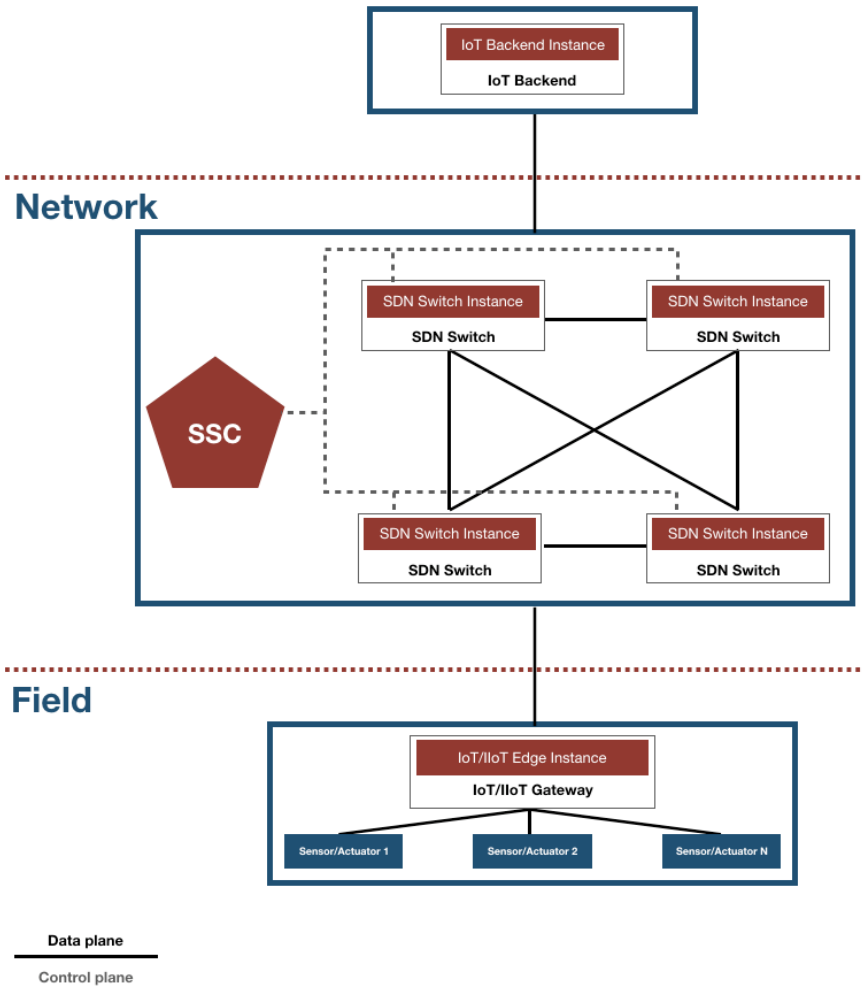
IoT Backend Instance
IoT Backend

Network

SDN Switch Instance
SDN Switch

SDN Switch Instance
SDN Switch

SSC

SDN Switch Instance
SDN Switch

SDN Switch Instance
SDN Switch

Field

IoT/IIoT Edge Instance
IoT/IIoT Gateway

Sensor/Actuator 1
Sensor/Actuator 2
Sensor/Actuator N

Data plane
Control plane